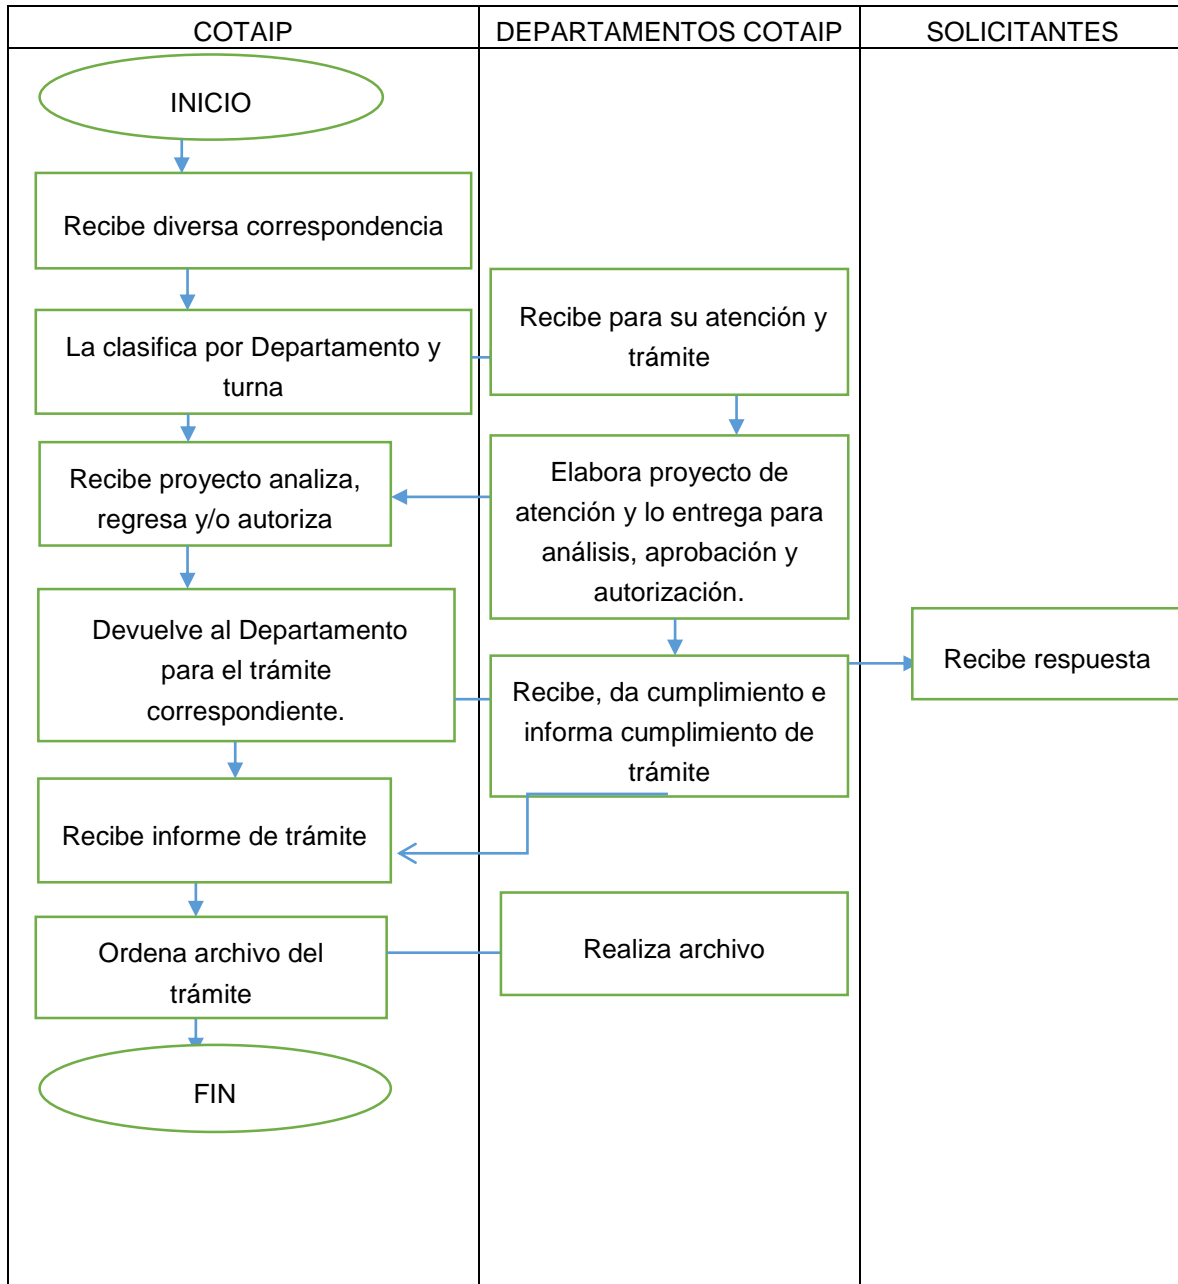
COTAIP

DEPARTAMENTOS COTAIP

SOLICITANTES

INICIO

Recibe diversa correspondencia

La clasifica por Departamento y turna

Recibe para su atención y trámite

Recibe proyecto analiza, regresa y/o autoriza

Elabora proyecto de atención y lo entrega para análisis, aprobación y autorización.

Devuelve al Departamento para el trámite correspondiente.

Recibe, da cumplimiento e informa cumplimiento de trámite

Recibe respuesta

Recibe informe de trámite

Ordena archivo del trámite

Realiza archivo

FIN